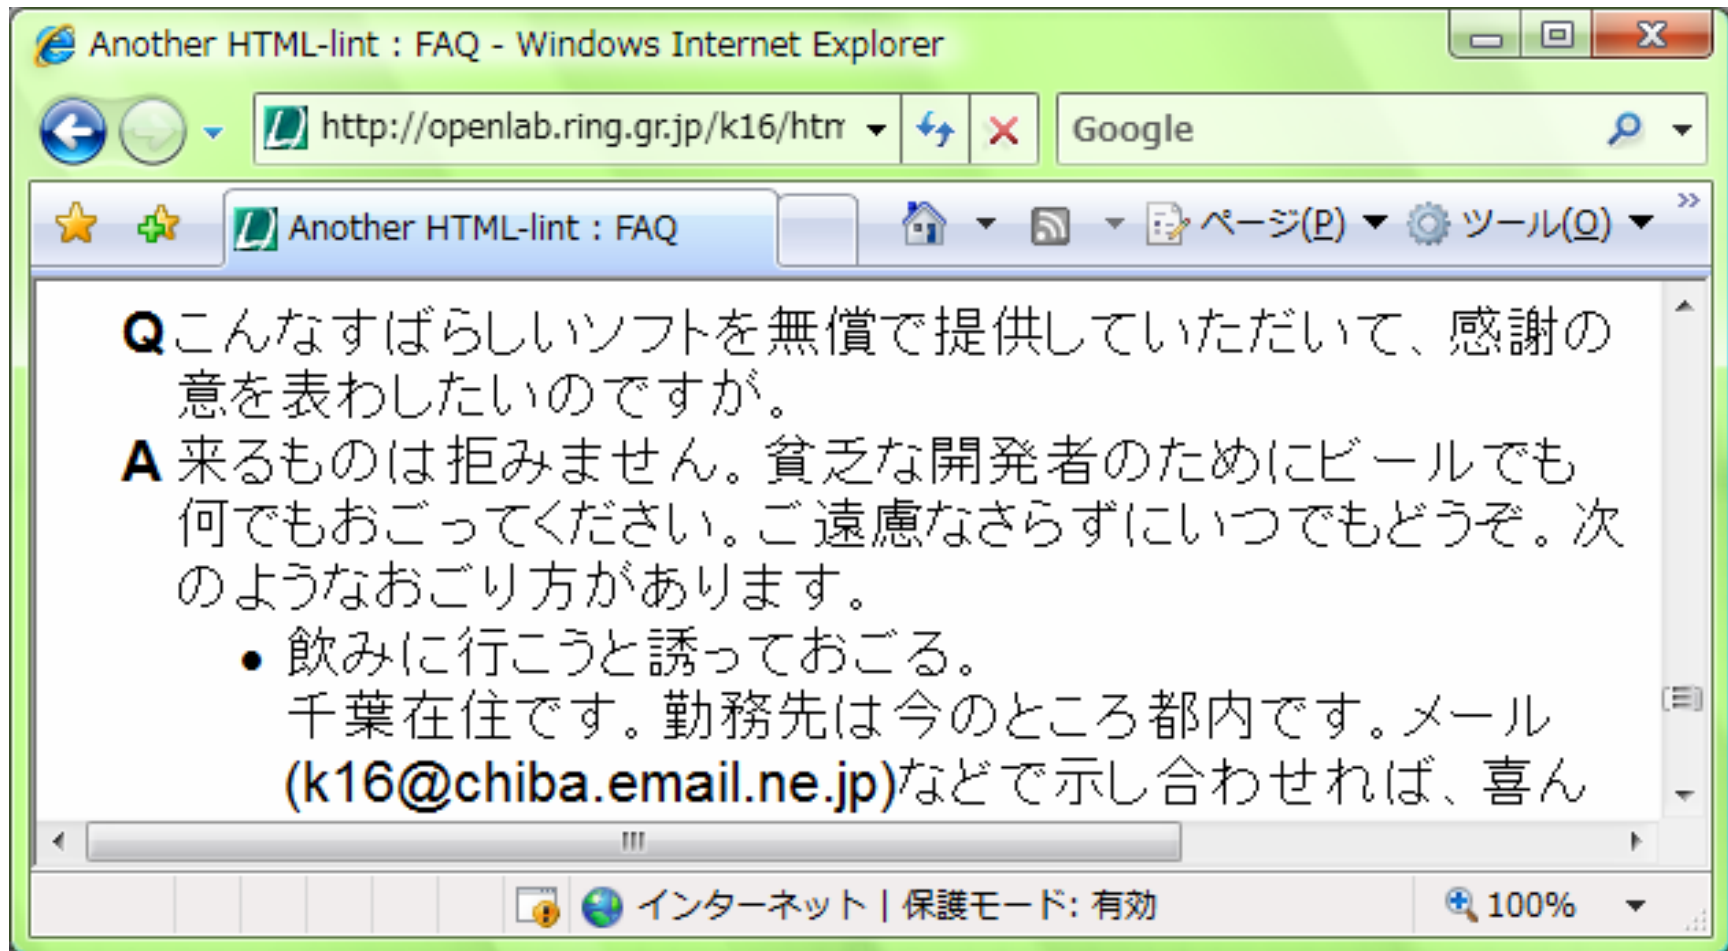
Another HTML-lint : FAQ - Windows Internet Explorer

http://openlab.ring.gr.jp/k16/htm

Google

Another HTML-lint : FAQ

ページ(P) ツール(O)

Q こんなすばらしいソフトを無償で提供していただいて、感謝の意を表わしたいのですが。

A 来るものは拒みません。貧乏な開発者のためにビールでも何でもおごってください。ご遠慮なさらずにいつでもどうぞ。次のようなおごり方があります。

- 飲みに行こうと誘っておごる。
千葉在住です。勤務先は今のところ都内です。メール(k16@chiba.email.ne.jp)などで示し合わせれば、喜ん

インターネット | 保護モード: 有効

100%